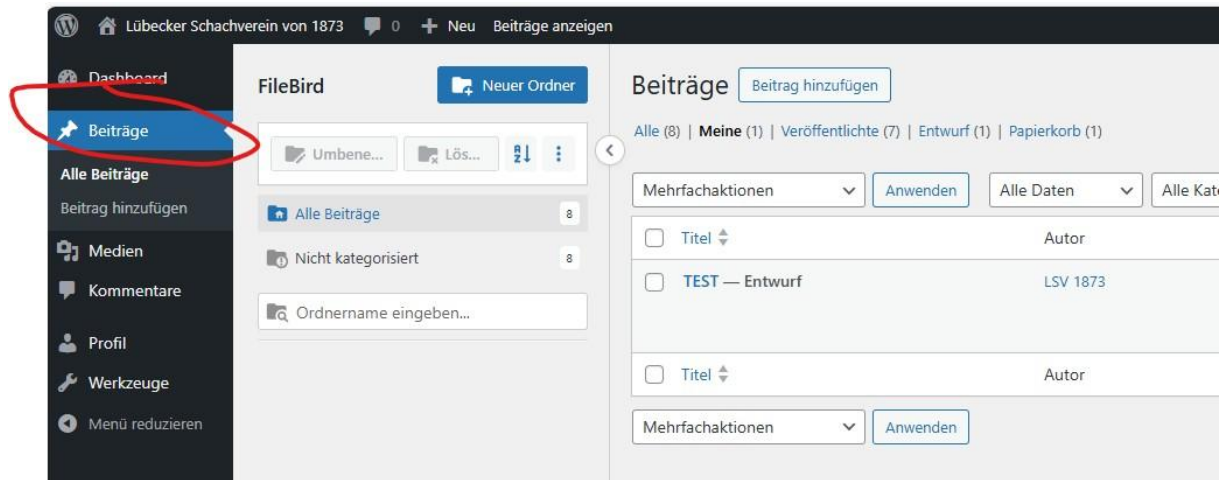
Lübecker Schachverein von 1873 0 Neu Beiträge anzeigen

Dashboard
Beiträge
Alle Beiträge
Beitrag hinzufügen
Medien
Kommentare
Profil
Werkzeuge
Menü reduzieren

FileBird
Neuer Ordner
Umbene... Lös...
Alle Beiträge 8
Nicht kategorisiert 8
Ordnername eingeben...

Beiträge Beitrag hinzufügen
Alle (8) | Meine (1) | Veröffentlichte (7) | Entwurf (1) | Papierkorb (1)

Mehrfachaktionen Anwenden Alle Daten Alle Kate

| | Titel | Autor |
|---|---|---|
| | TEST — Entwurf | LSV 1873 |
| | Titel | Autor |

Mehrfachaktionen Anwenden